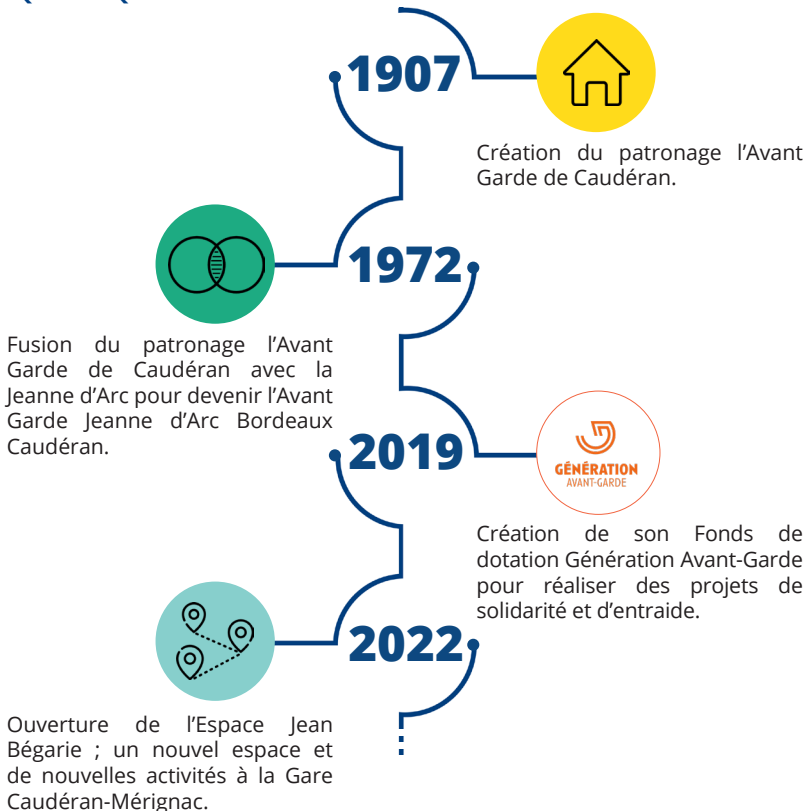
1907

Création du patronage l'Avant Garde de Caudéran.

1972

Fusion du patronage l'Avant Garde de Caudéran avec la Jeanne d'Arc pour devenir l'Avant Garde Jeanne d'Arc Bordeaux Caudéran.

2019

GÉNÉRATION AVANT-GARDE

Création de son Fonds de dotation Génération Avant-Garde pour réaliser des projets de solidarité et d'entraide.

2022

Ouverture de l'Espace Jean Bégarie ; un nouvel espace et de nouvelles activités à la Gare Caudéran-Mérignac.